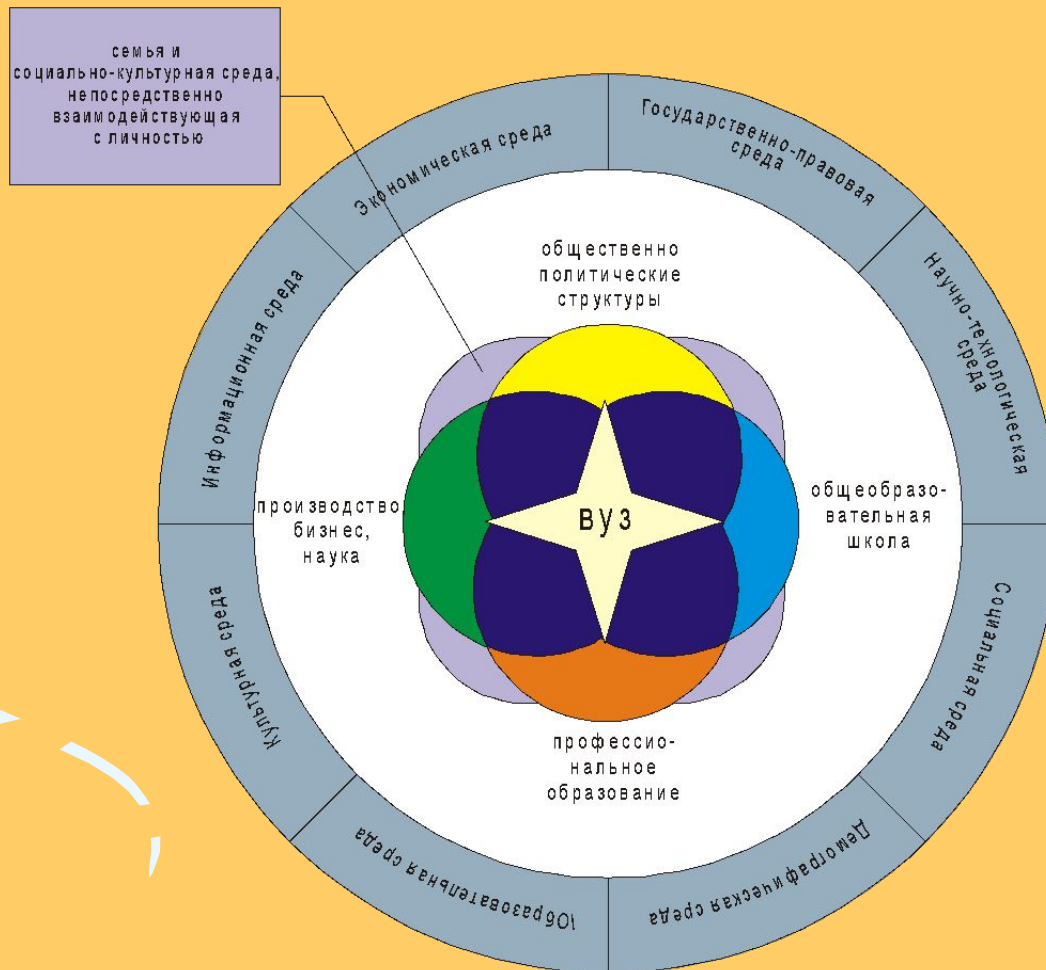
семья и
социально-культурная среда,
непосредственно
взаимодействующая
с личностью

Экономическая среда

Государственно-правовая среда

Научно-технологическая среда

Социальная среда

Демографическая среда

Образовательная среда

Культурная среда

Информационная среда

общественно
политические
структуры

производство
бизнес,
наука

ВУЗ

общеобразовательная
школа

профессиональное
образование